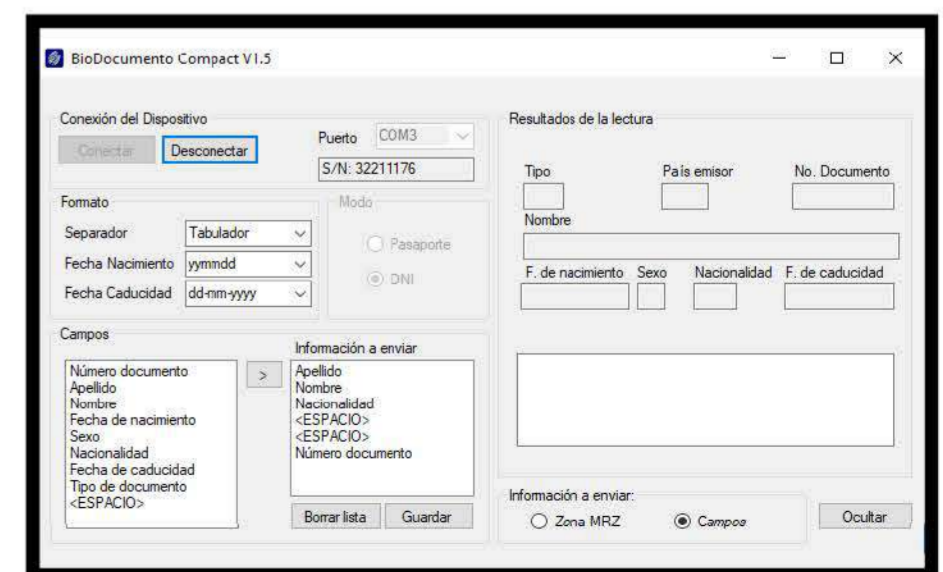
BioDocumento Compact V1.5

Conexión del Dispositivo

Conectar

Desconectar

Puerto COM3

S/N: 32211176

Formato

Separador Tabulador

Fecha Nacimiento yymmdd

Fecha Caducidad dd-mm-yyyy

Modo

Pasaporte

DNI

Campos

Número documento
Apellido
Nombre
Fecha de nacimiento
Sexo
Nacionalidad
Fecha de caducidad
Tipo de documento
<ESPACIO>

>

Información a enviar

Apellido
Nombre
Nacionalidad
<ESPACIO>
<ESPACIO>
Número documento

Borrar lista

Guardar

Resultados de la lectura

Tipo

País emisor

No. Documento

Nombre

F. de nacimiento

Sexo

Nacionalidad

F. de caducidad

Información a enviar:

Zona MRZ

Campos

Ocultar